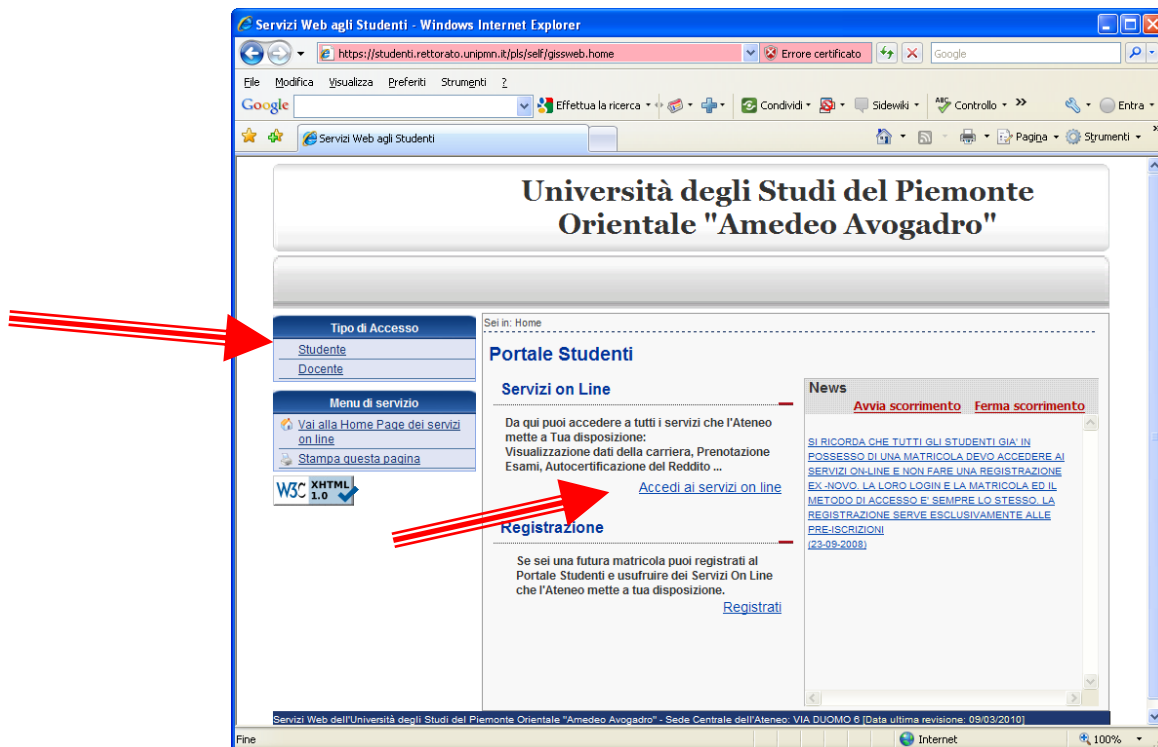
Servizi Web agli Studenti - Windows Internet Explorer

https://studenti.rettorato.unipmn.it/pls/self/gissweb.home

Errore certificato

Google

File Modifica Visualizza Preferiti Strumenti ?

Google

Effettua la ricerca

Condividi

Sidewiki

Controllo

Entra

Servizi Web agli Studenti

Pagina

Strumenti

Università degli Studi del Piemonte Orientale "Amedeo Avogadro"

Tipo di Accesso

Studente

Docente

Menu di servizio

Vai alla Home Page dei servizi on line

Stampa questa pagina

W3C XHTML 1.0

Sei in: Home

Portale Studenti

Servizi on Line

Da qui puoi accedere a tutti i servizi che l'Ateneo mette a Tua disposizione: Visualizzazione dati della carriera, Prenotazione Esami, Autocertificazione del Reddito ...

Accedi ai servizi on line

Registrazione

Se sei una futura matricola puoi registrati al Portale Studenti e usufruire dei Servizi On Line che l'Ateneo mette a tua disposizione.

Registrati

News

Avvia scorrimento Ferma scorrimento

SI RICORDA CHE TUTTI GLI STUDENTI GIA' IN POSSESSO DI UNA MATRICOLA DEVO ACCEDERE AI SERVIZI ON-LINE E NON FARE UNA REGISTRAZIONE EX -NOVO. LA LORO LOGIN E LA MATRICOLA ED IL METODO DI ACCESSO E' SEMPRE LO STESSO. LA REGISTRAZIONE SERVE ESCLUSIVAMENTE ALLE PRE-ISCRIZIONI
(23-09-2008)

Servizi Web dell'Università degli Studi del Piemonte Orientale "Amedeo Avogadro" - Sede Centrale dell'Ateneo: VIA DUOMO 6 [Data ultima revisione: 09/03/2010]

Fine

Internet

100%